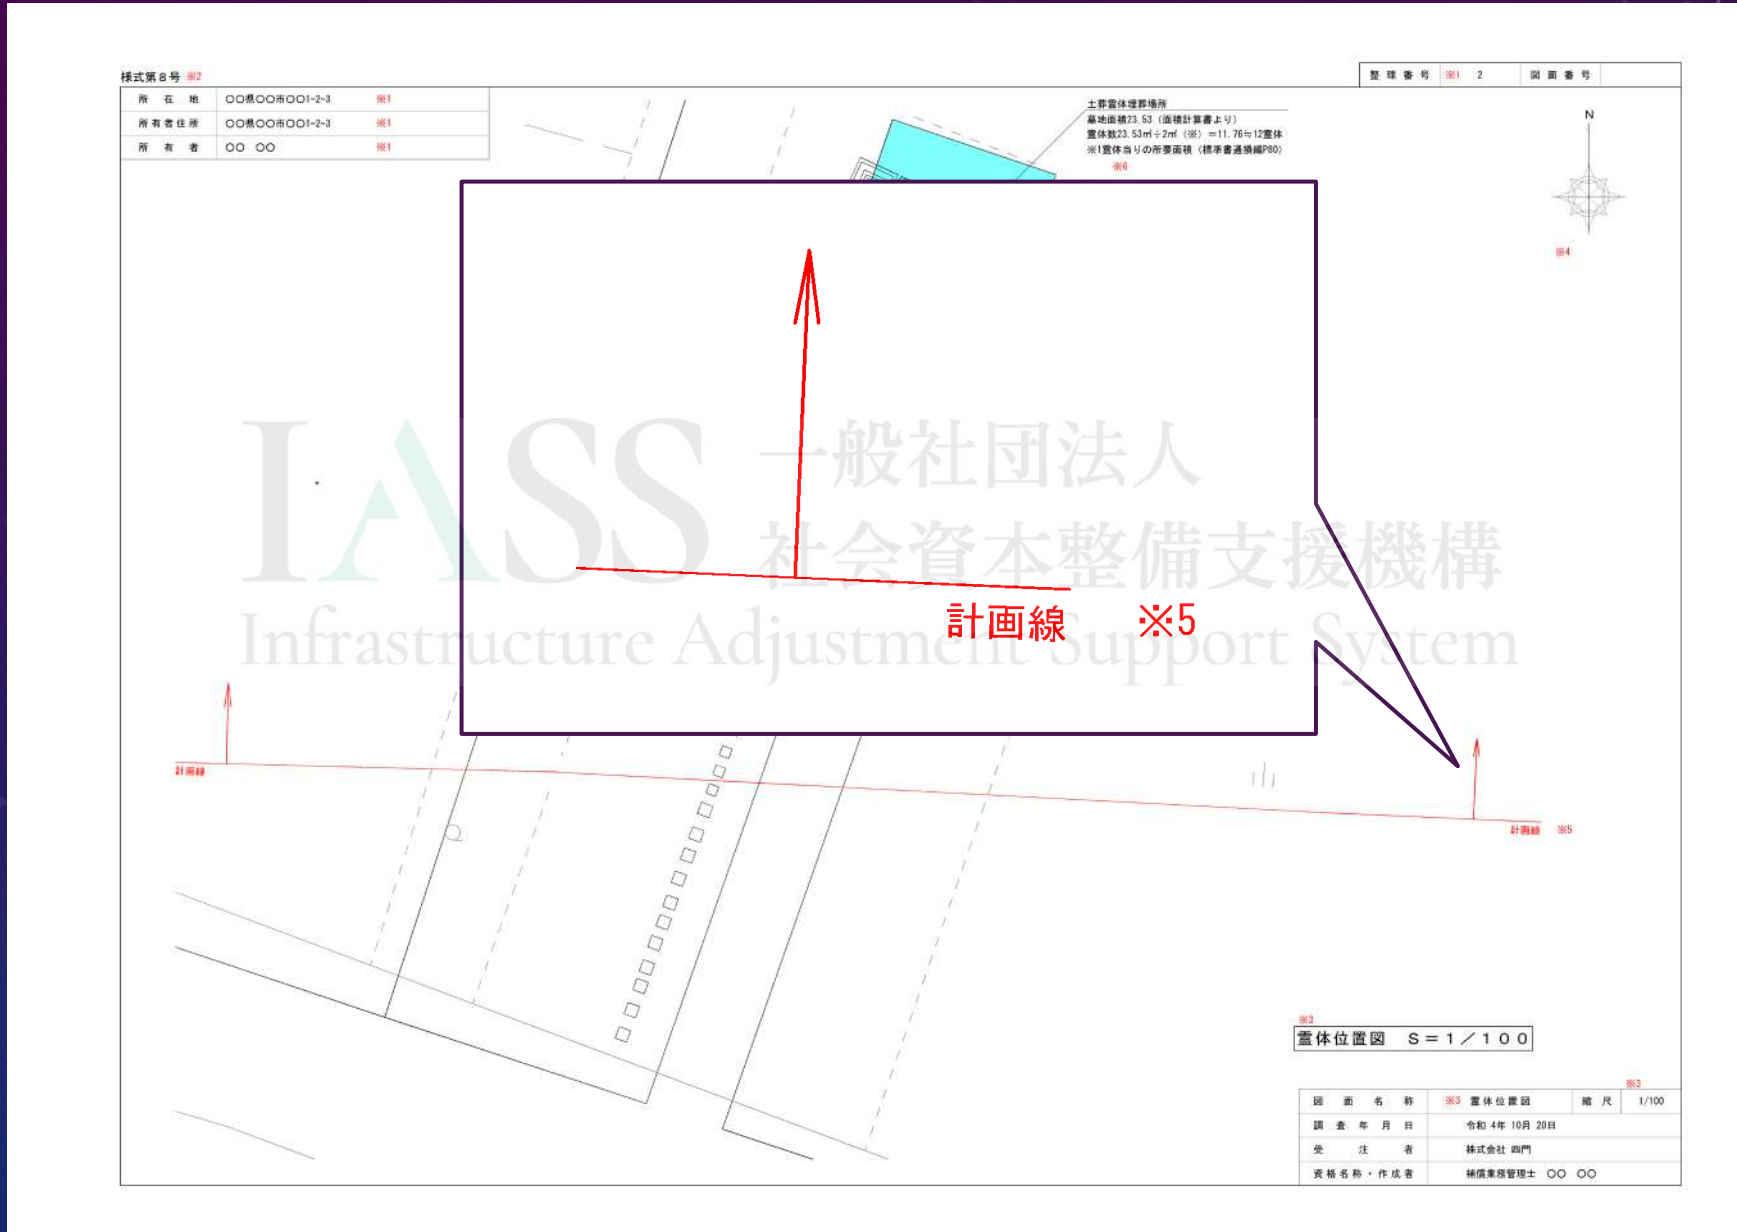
様式第８号 ※2

| 所在地 | ○○県○○市○○1-2-3 | ※1 |
|---|---|---|
| 所有者住所 | ○○県○○市○○1-2-3 | ※1 |
| 所有者 | ○○ ○○ | ※1 |

| 整理番号 | ※1 | 2 | 図面番号 | |
|---|---|---|---|---|

土葬霊体埋葬場所
墓地面積23.53（面積計算書より）
霊体数23.53㎡÷2㎡（※）＝11.76≒12霊体
※1霊体当りの所要面積（標準書通損編P80）
※6

N

※4

一般社団法人
社会資本整備支援機構
IASS
Infrastructure Adjustment Support System

計画線 ※5

計画線

計画線 ※5

※3
霊体位置図 S＝1／100

| 図面名称 | ※3 霊体位置図 | 縮尺 | 1/100 |
|---|---|---|---|
| 調査年月日 | 令和 4年 10月 20日 | | |
| 受注者 | 株式会社 四門 | | |
| 資格名称・作成者 | 補償業務管理士 ○○ ○○ | | |

※3